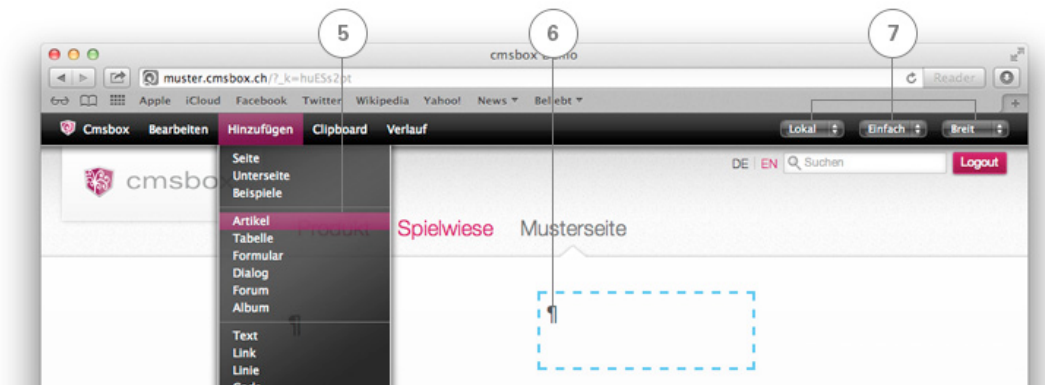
5
6
7

cmsbox Demo

muster.cmsbox.ch/?_k=huESs2pt

Reader

Apple iCloud Facebook Twitter Wikipedia Yahoo! News ▾ Beliebt ▾

Cmsbox Bearbeiten Hinzufügen Clipboard Verlauf

Lokal Einfach Breit

Seite
Unterseite
Beispiele

Artikel
Tabelle
Formular
Dialog
Forum
Album

Text
Link
Linie
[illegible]

cmsbo

DE EN Suchen Logout

Produkt Spielwiese Musterseite

¶

¶